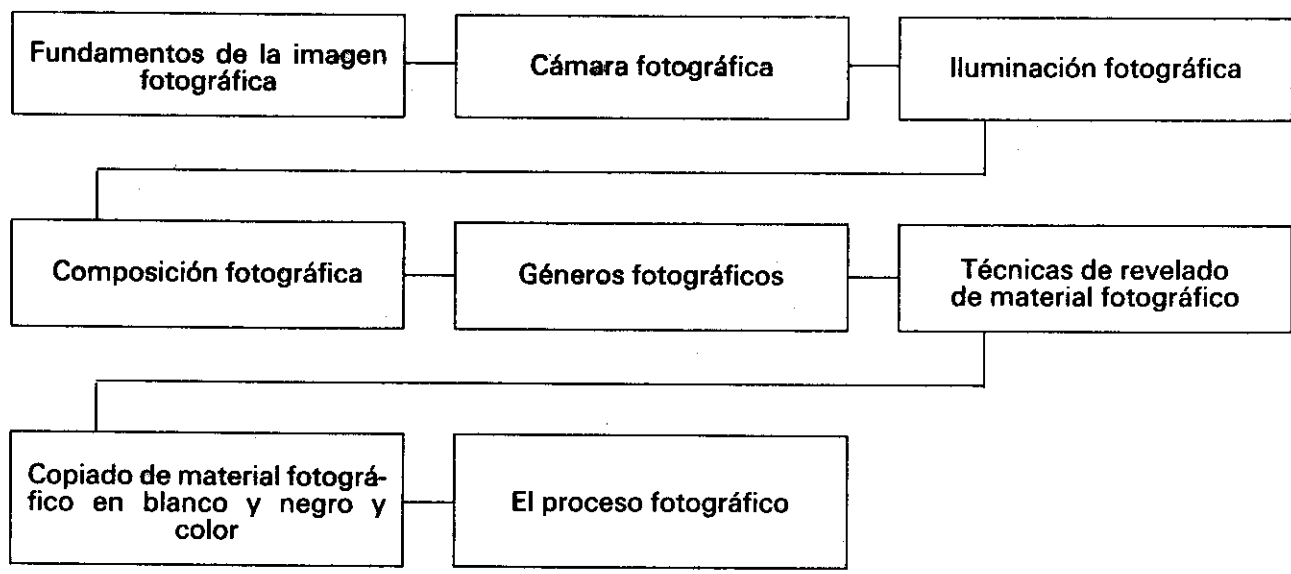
Fundamentos de la imagen fotográfica

Cámara fotográfica

Iluminación fotográfica

Composición fotográfica

Géneros fotográficos

Técnicas de revelado de material fotográfico

Copiado de material fotográfico en blanco y negro y color

El proceso fotográfico